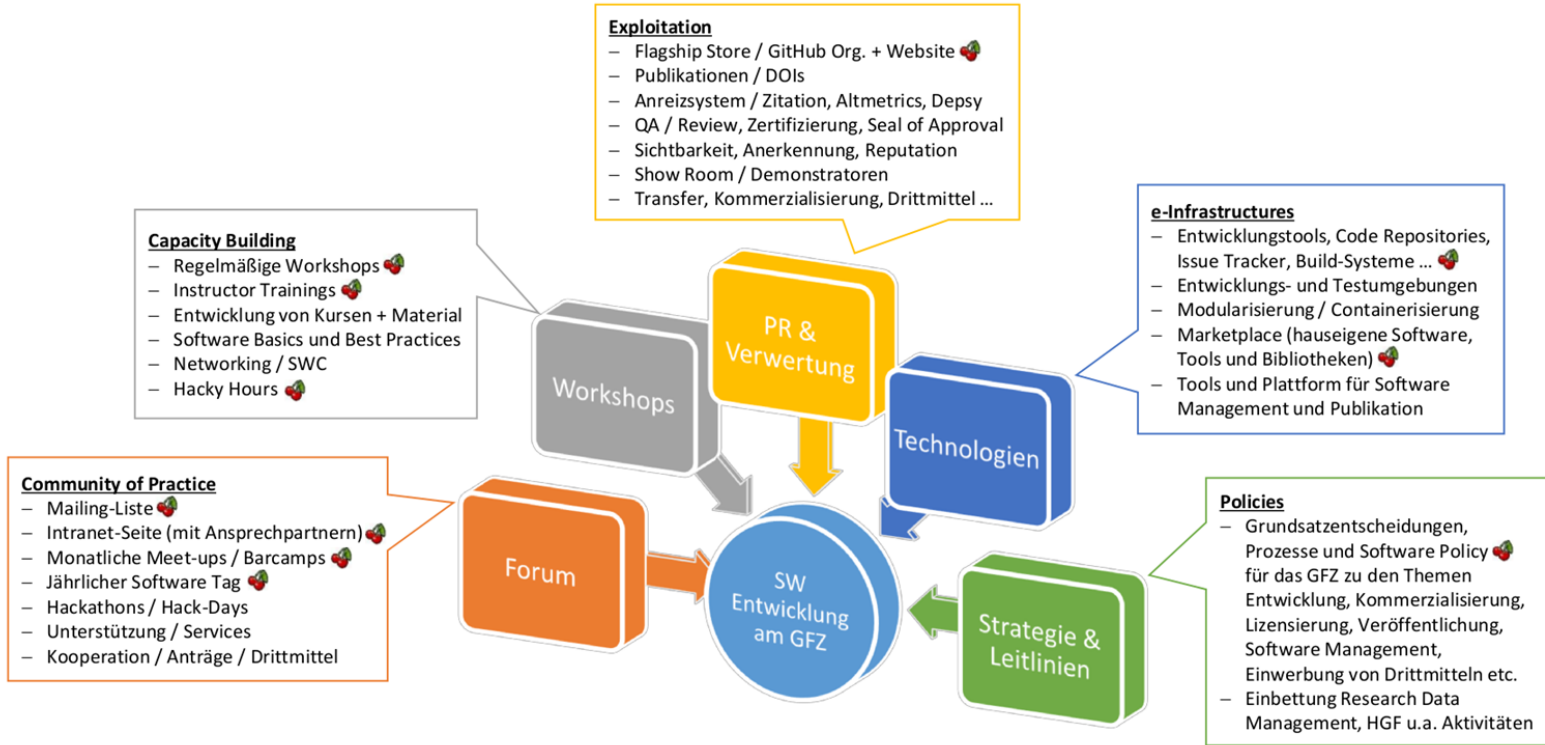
**Exploitation**
– Flagship Store / GitHub Org. + Website
– Publikationen / DOIs
– Anreizsystem / Zitation, Altmetrics, Depsy
– QA / Review, Zertifizierung, Seal of Approval
– Sichtbarkeit, Anerkennung, Reputation
– Show Room / Demonstratoren
– Transfer, Kommerzialisierung, Drittmittel …

**Capacity Building**
– Regelmäßige Workshops
– Instructor Trainings
– Entwicklung von Kursen + Material
– Software Basics und Best Practices
– Networking / SWC
– Hacky Hours

**e-Infrastructures**
– Entwicklungstools, Code Repositories, Issue Tracker, Build-Systeme …
– Entwicklungs- und Testumgebungen
– Modularisierung / Containerisierung
– Marketplace (hauseigene Software, Tools und Bibliotheken)
– Tools und Plattform für Software Management und Publikation

PR & Verwertung

Workshops

Technologien

**Community of Practice**
– Mailing-Liste
– Intranet-Seite (mit Ansprechpartnern)
– Monatliche Meet-ups / Barcamps
– Jährlicher Software Tag
– Hackathons / Hack-Days
– Unterstützung / Services
– Kooperation / Anträge / Drittmittel

Forum

SW Entwicklung am GFZ

Strategie & Leitlinien

**Policies**
– Grundsatzentscheidungen, Prozesse und Software Policy für das GFZ zu den Themen Entwicklung, Kommerzialisierung, Lizensierung, Veröffentlichung, Software Management, Einwerbung von Drittmitteln etc.
– Einbettung Research Data Management, HGF u.a. Aktivitäten